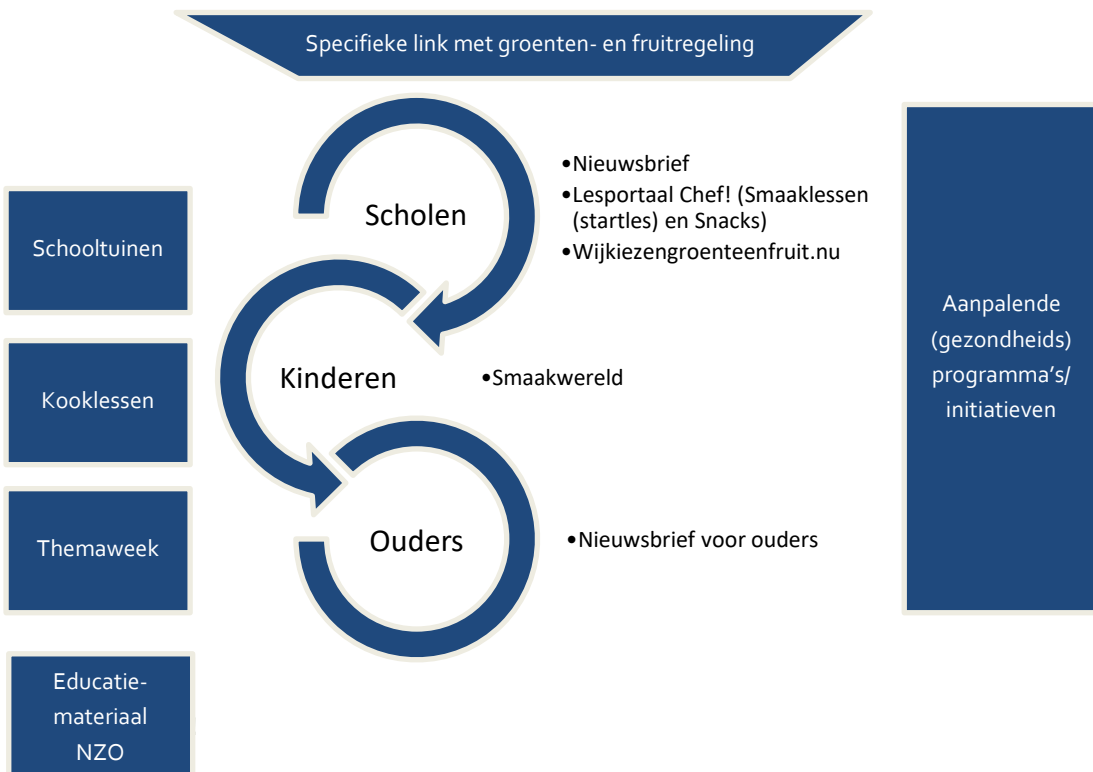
Specifieke link met groenten- en fruitregeling

Schooltuinen

Kooklessen

Themaweek

Educatiemateriaal NZO

Scholen

•Nieuwsbrief
•Lesportaal Chef! (Smaaklessen (startles) en Snacks)
•Wijkiezengroenteenfruit.nu

Kinderen

•Smaakwereld

Ouders

•Nieuwsbrief voor ouders

Aanpalende (gezondheids) programma's/ initiatieven